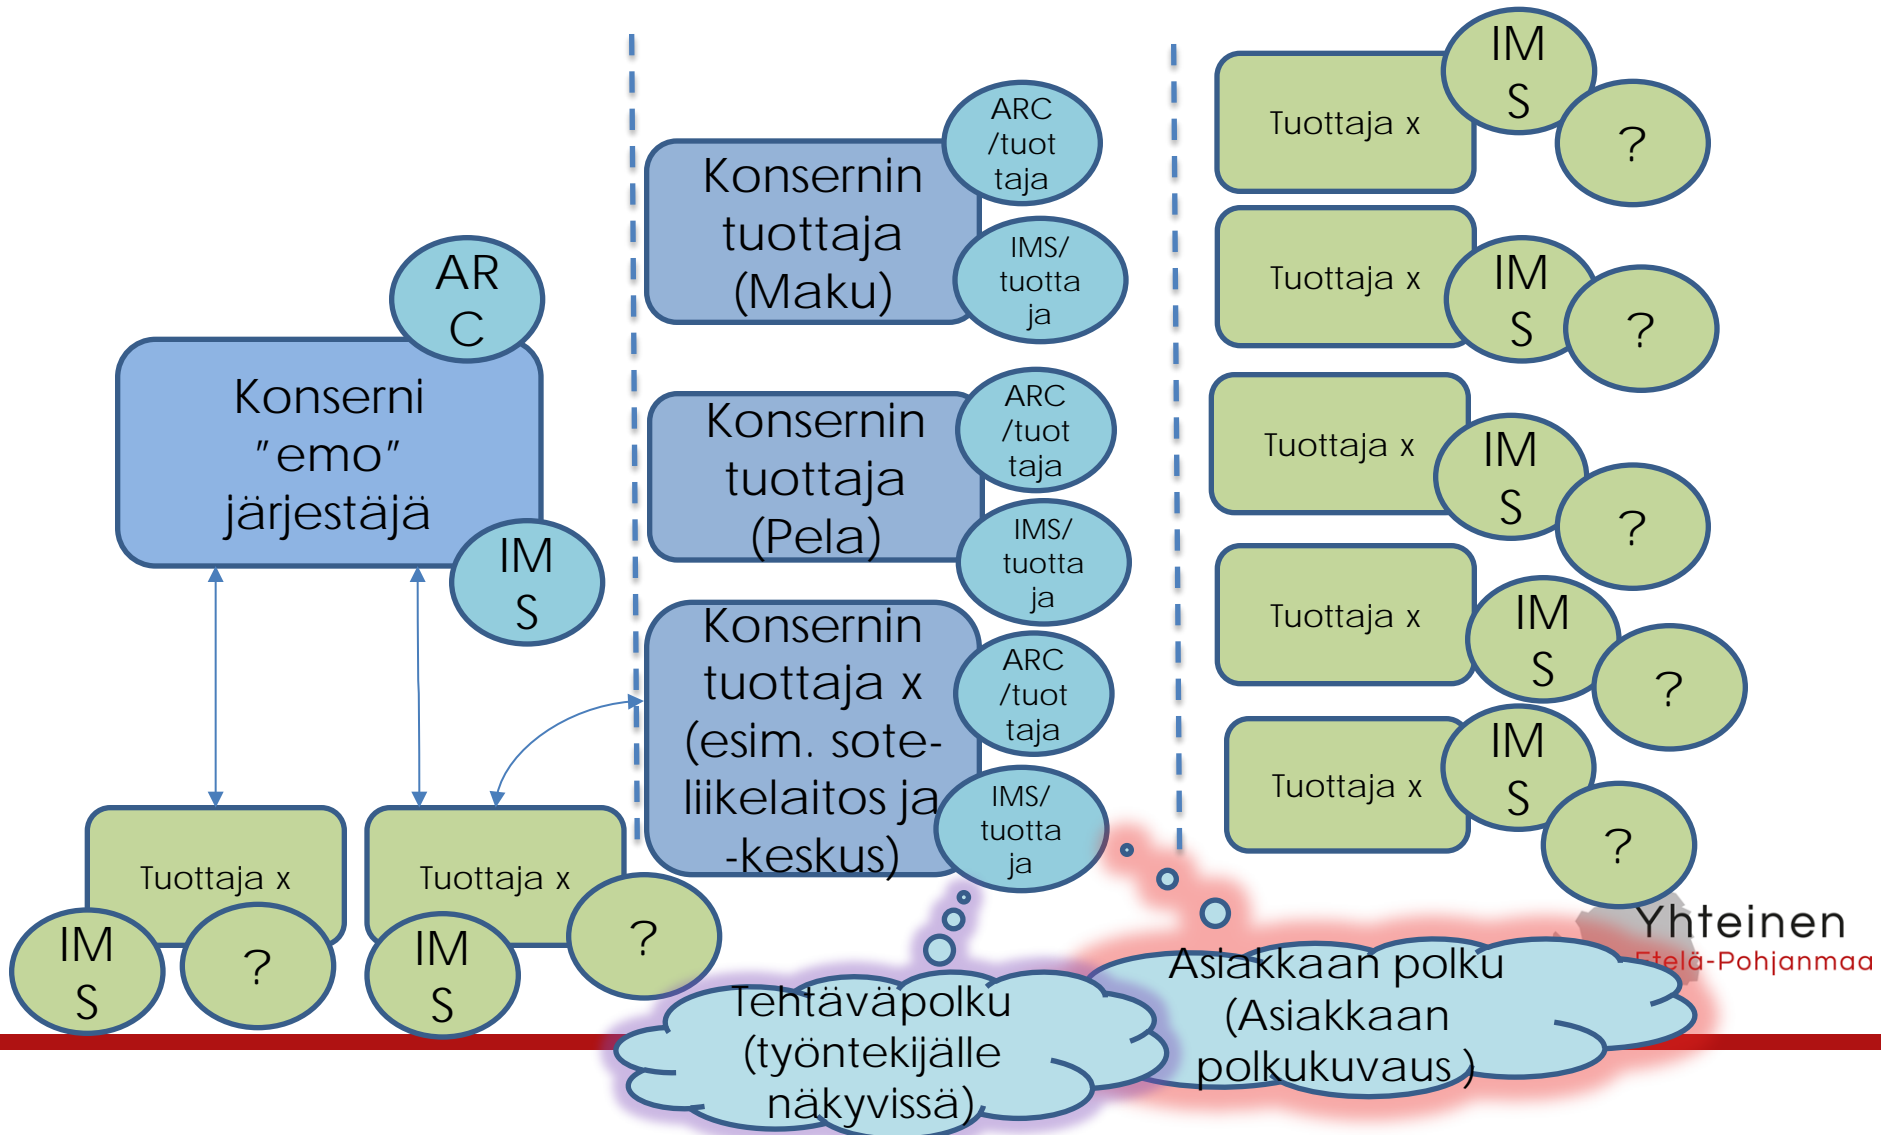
ARC

Konserni "emo" järjestäjä

IMS

Tuottaja x

IMS

?

Tuottaja x

IMS

?

Konsernin tuottaja (Maku)

ARC /tuottaja

IMS/ tuottaja

Konsernin tuottaja (Pela)

ARC /tuottaja

IMS/ tuottaja

Konsernin tuottaja x (esim. sote-liikelaitos ja -keskus)

ARC /tuottaja

IMS/ tuottaja

Tuottaja x

IMS

?

Tuottaja x

IMS

?

Tuottaja x

IMS

?

Tuottaja x

IMS

?

Tuottaja x

IMS

?

Tehtäväpolku (työntekijälle näkyvissä)

Asiakkaan polku (Asiakkaan polkukuvaus )

Yhteinen Etelä-Pohjanmaa